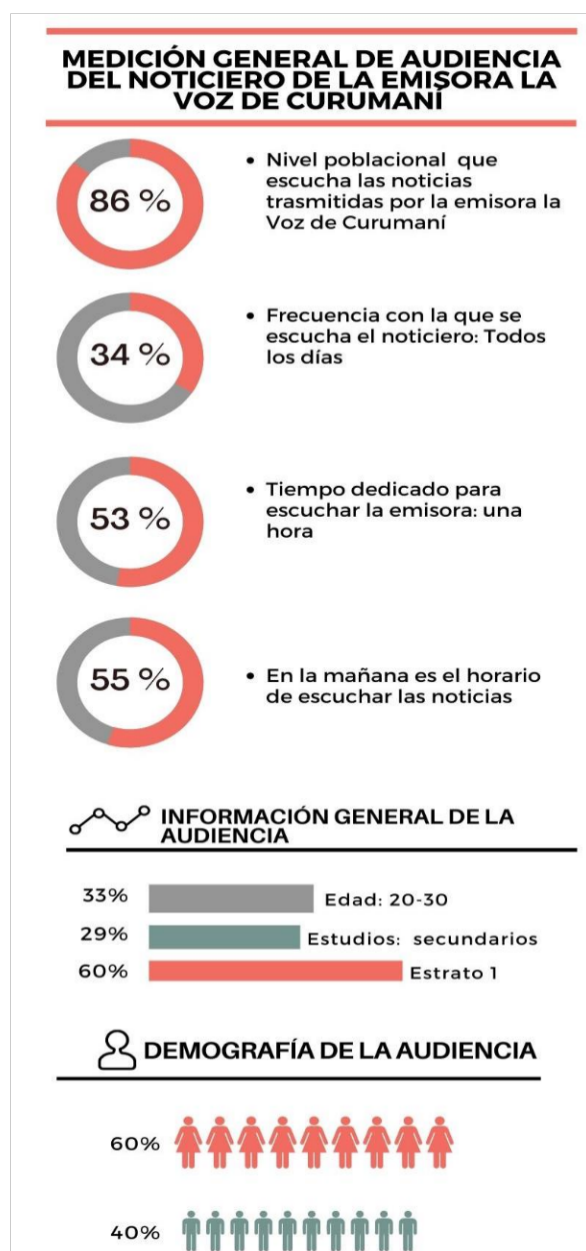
MEDICIÓN GENERAL DE AUDIENCIA DEL NOTICIERO DE LA EMISORA LA VOZ DE CURUMANÍ

86 %

• Nivel poblacional que escucha las noticias trasmitidas por la emisora la Voz de Curumaní

34 %

• Frecuencia con la que se escucha el noticiero: Todos los días

53 %

• Tiempo dedicado para escuchar la emisora: una hora

55 %

• En la mañana es el horario de escuchar las noticias

INFORMACIÓN GENERAL DE LA AUDIENCIA

33% Edad: 20-30

29% Estudios: secundarios

60% Estrato 1

DEMOGRAFÍA DE LA AUDIENCIA

60%

40%